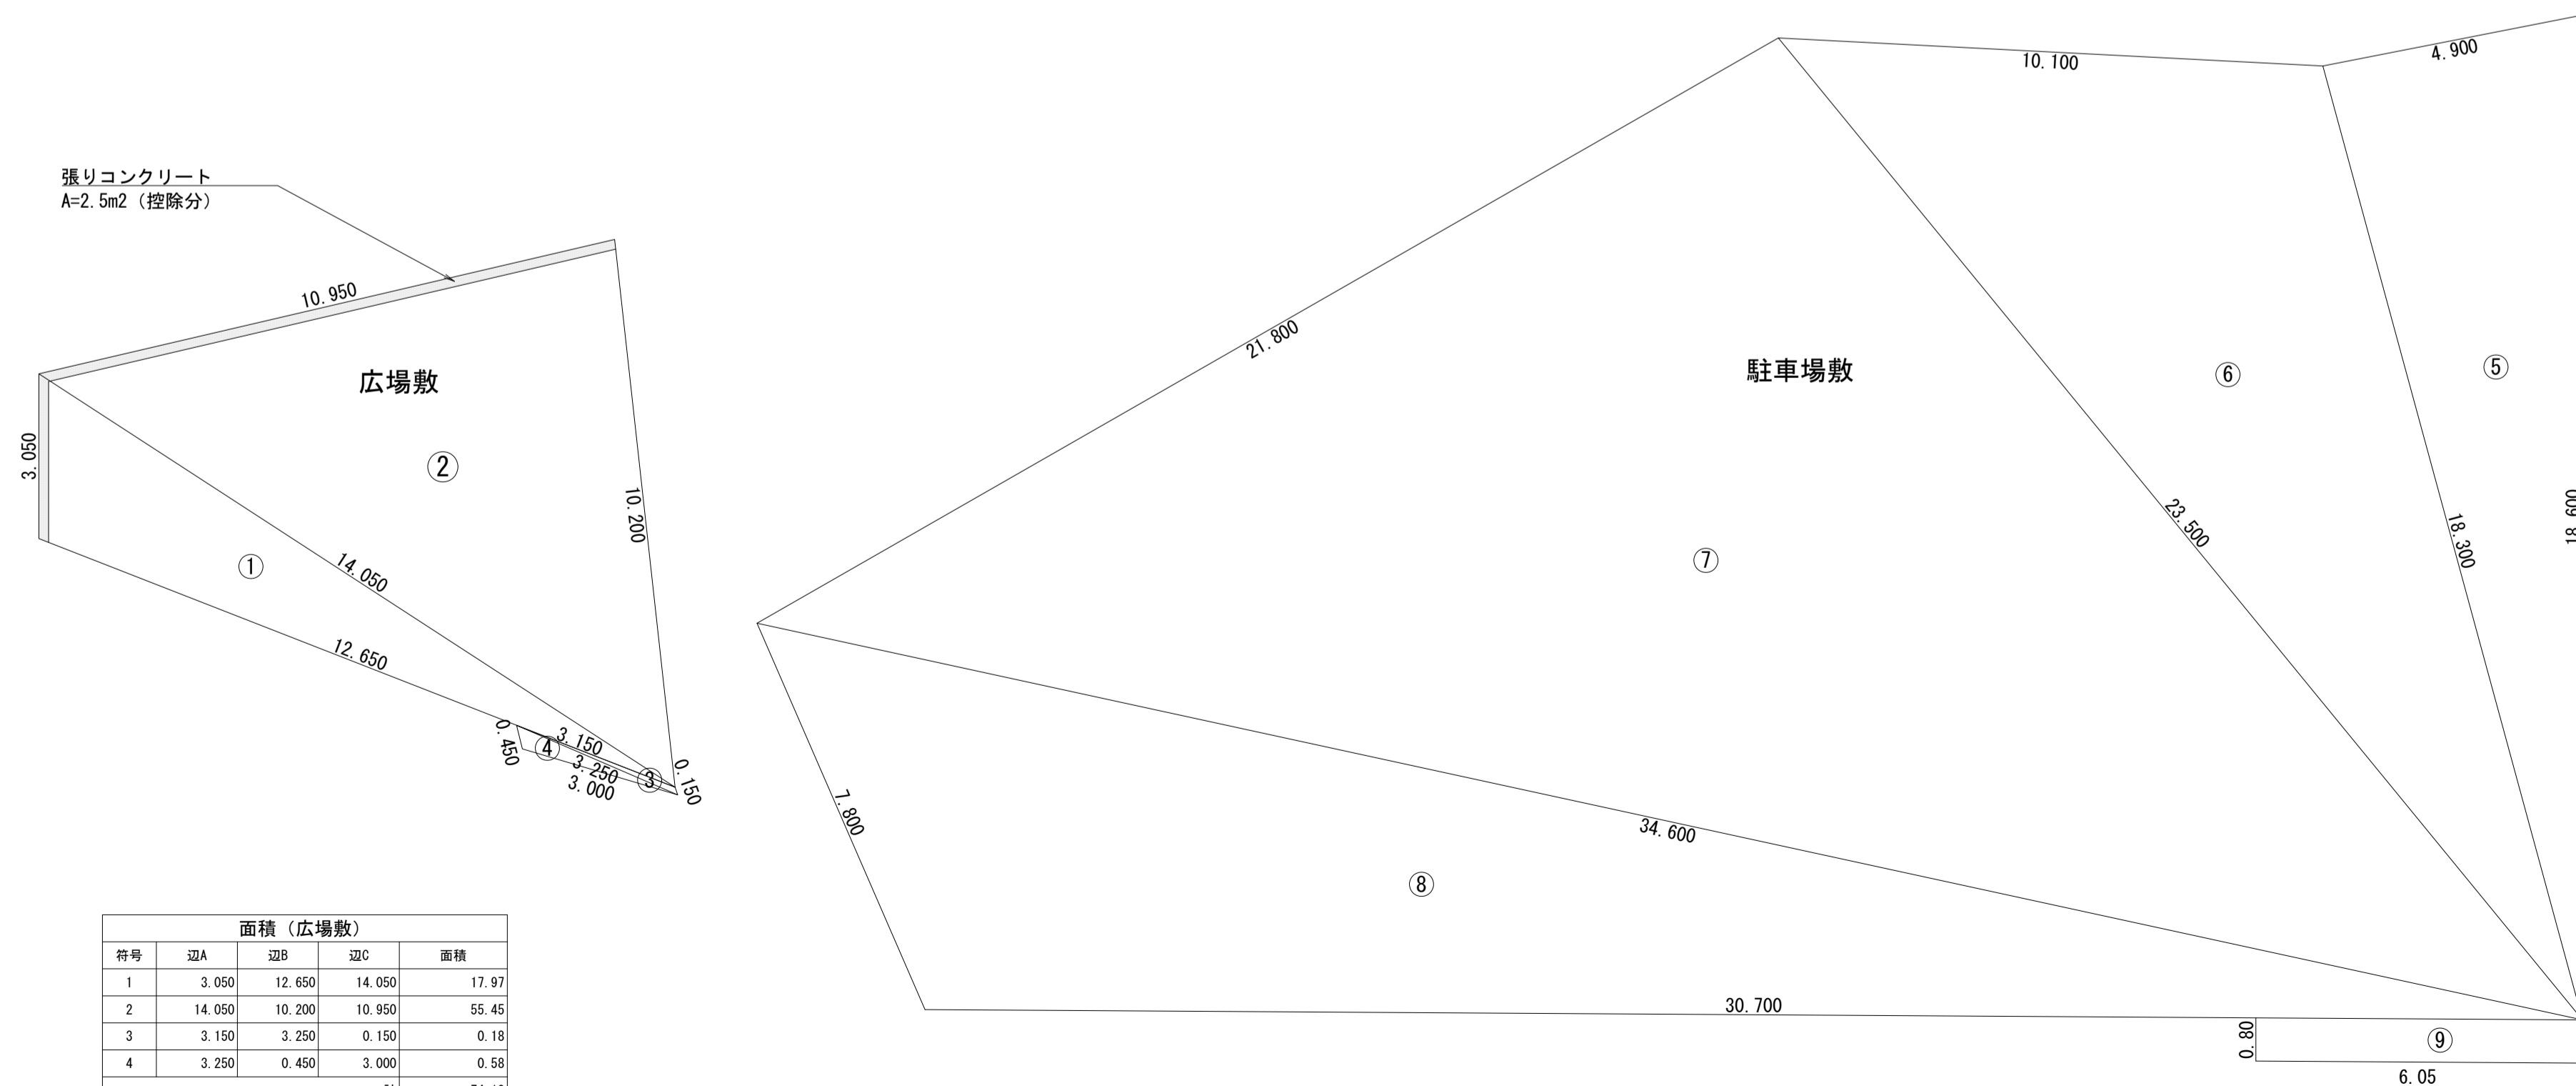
張りコンクリート
A=2.5m2（控除分）

10.950
広場敷
②
3.050
10.200
①
14.050
12.650
0.450
④
3.150
3.250
3.000
③
0.150

10.100
4.900
21.800
駐車場敷
⑥
⑤
23.500
18.300
18.600
⑦
7.800
34.600
⑧
30.700
0.80
⑨
6.05

| 面積（広場敷） | | | | |
|---|---|---|---|---|
| 符号 | 辺A | 辺B | 辺C | 面積 |
| 1 | 3.050 | 12.650 | 14.050 | 17.97 |
| 2 | 14.050 | 10.200 | 10.950 | 55.45 |
| 3 | 3.150 | 3.250 | 0.150 | 0.18 |
| 4 | 3.250 | 0.450 | 3.000 | 0.58 |
| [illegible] | | | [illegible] | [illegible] |